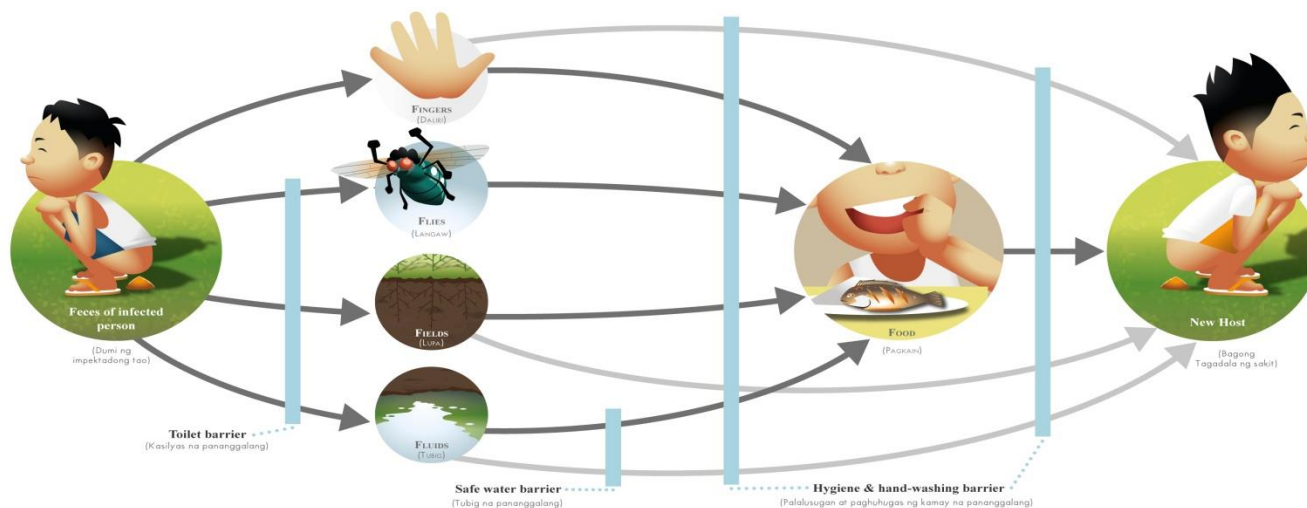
Feces of infected person
(Dumi ng impektadong tao)

Fingers
(Daliri)

Flies
(Langaw)

Fields
(Lupa)

Fluids
(Tubig)

Food
(Pagkain)

New Host
(Bagong Tagadala ng sakit)

Toilet barrier
(Kasilyas na pananggalang)

Safe water barrier
(Tubig na pananggalang)

Hygiene & hand-washing barrier
(Palalusugan at paghuhugas ng kamay na pananggalang)